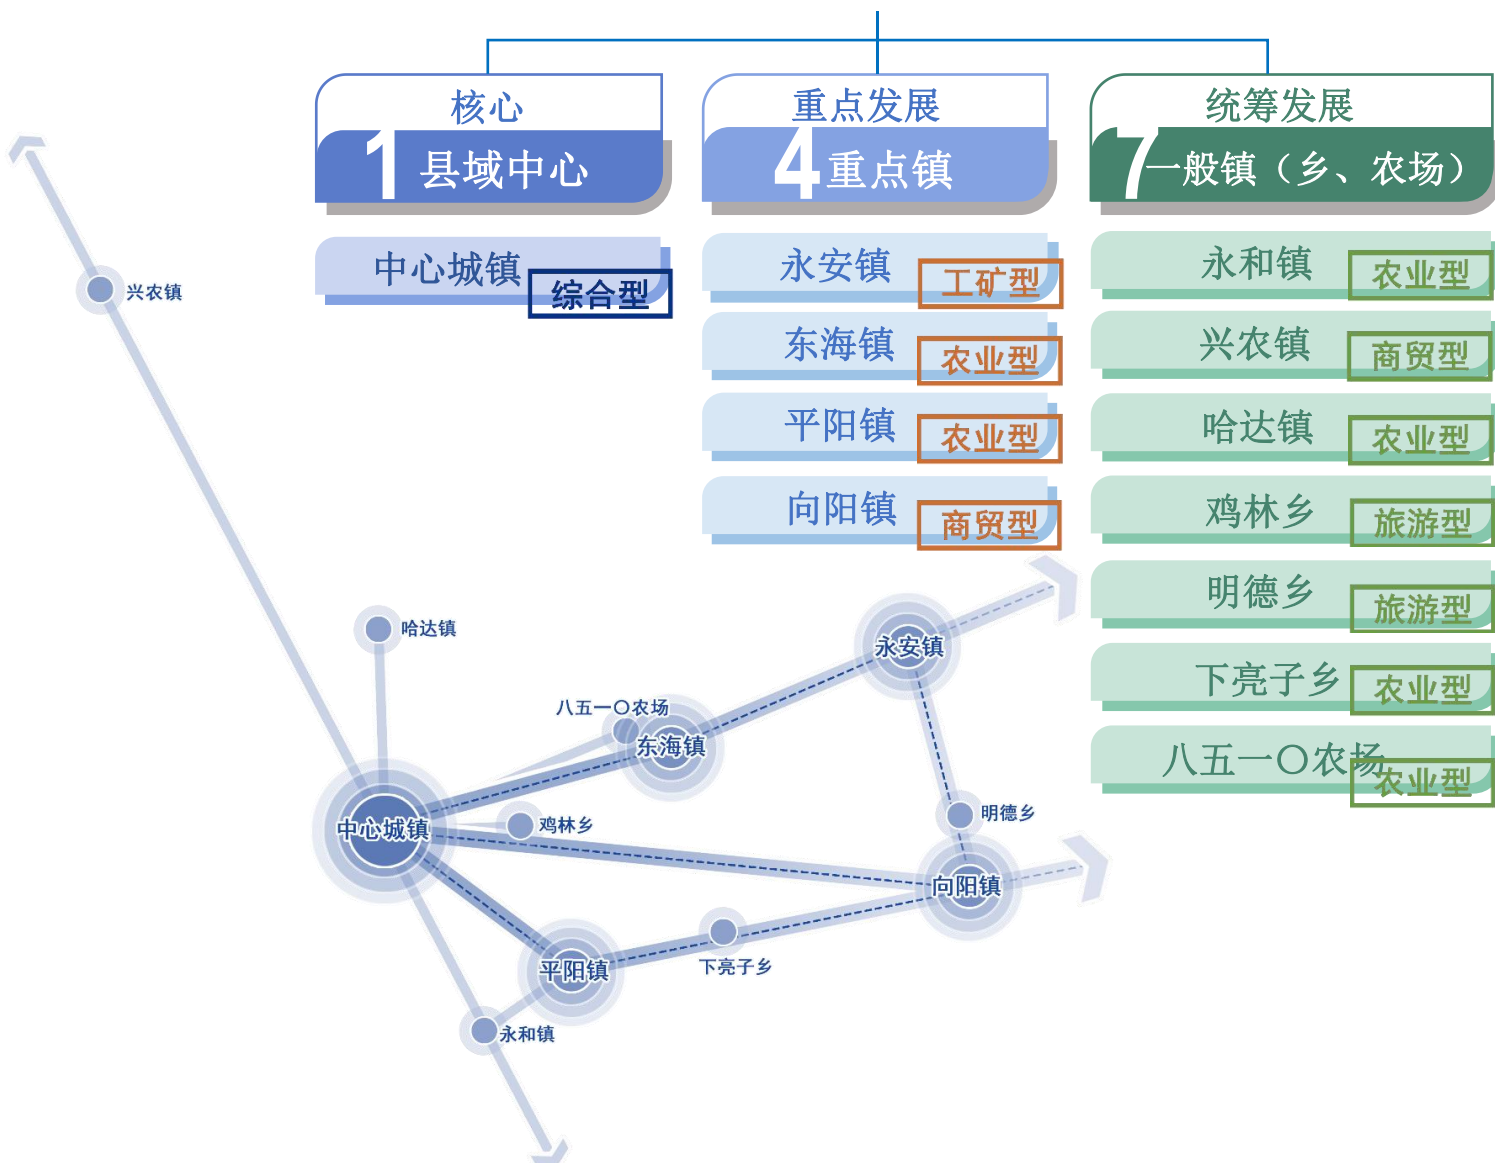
核心
1 县域中心
中心城镇 综合型

重点发展
4 重点镇
永安镇 工矿型
东海镇 农业型
平阳镇 农业型
向阳镇 商贸型

统筹发展
7 一般镇（乡、农场）
永和镇 农业型
兴农镇 商贸型
哈达镇 农业型
鸡林乡 旅游型
明德乡 旅游型
下亮子乡 农业型
八五一O农场 农业型

兴农镇
哈达镇
八五一O农场
东海镇
永安镇
中心城镇
鸡林乡
明德乡
向阳镇
平阳镇
下亮子乡
永和镇